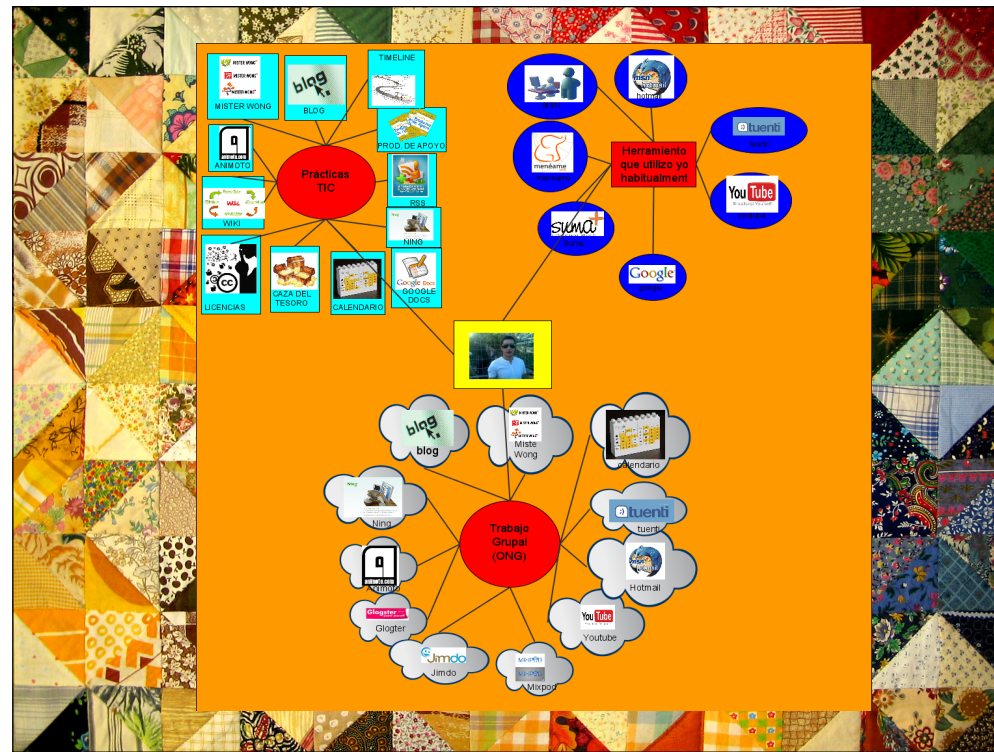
MISTER WONG
BLOG
TIMELINE
PROD. DE APOYO
ANIMOTO
Prácticas TIC
RSS
WIKI
NING
LICENCIAS
CAZA DEL TESORO
CALENDARIO
GOOGLE DOCS

Herramiento que utilizo yo habitualment
tuenti
YouTube
Google
suma
menéame
Hotmail

blog
Miste Wong
calendario
Ning
tuenti
Trabajo Grupal (ONG)
Hotmail
Animoto
Glogster
Glogter
Youtube
Jimdo
Jimdo
Mixpod